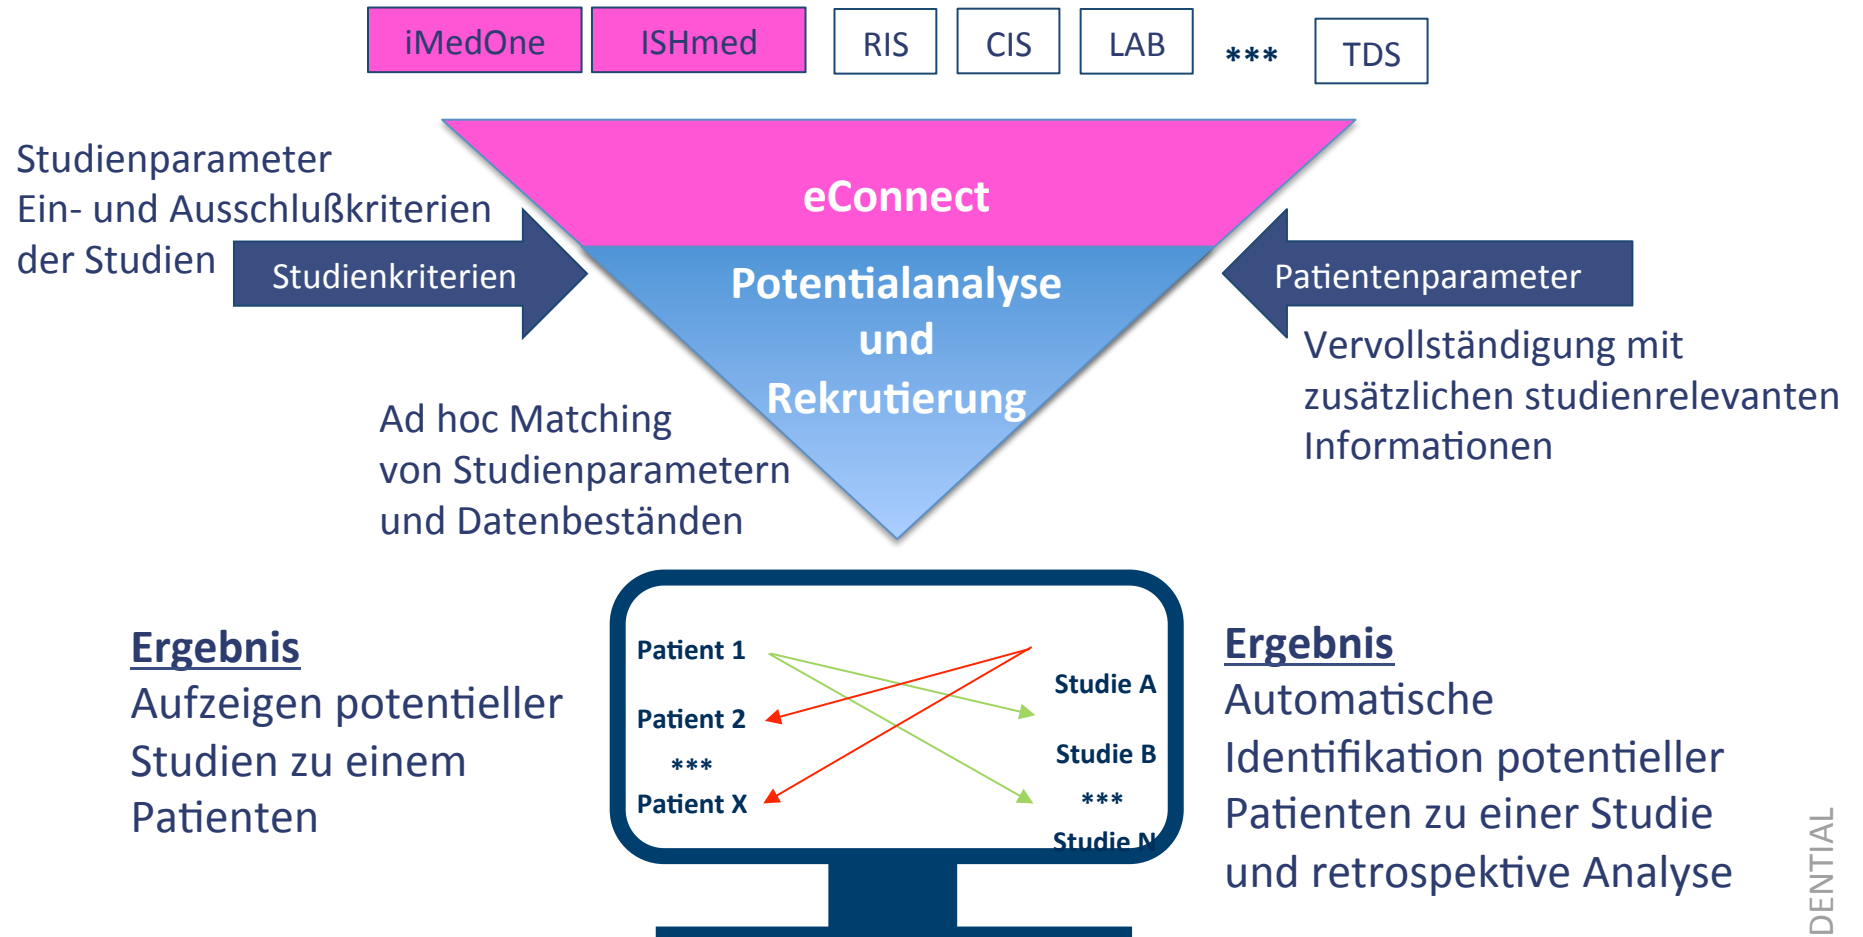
iMedOne ISHmed RIS CIS LAB *** TDS

Studienparameter
Ein- und Ausschlußkriterien
der Studien

Studienkriterien

eConnect

Potentialanalyse
und
Rekrutierung

Patientenparameter

Vervollständigung mit zusätzlichen studienrelevanten Informationen

Ad hoc Matching von Studienparametern und Datenbeständen

Ergebnis
Aufzeigen potentieller Studien zu einem Patienten

Patient 1
Patient 2
***
Patient X

Studie A
Studie B
***
Studie N

Ergebnis
Automatische Identifikation potentieller Patienten zu einer Studie und retrospektive Analyse

DENTIAL